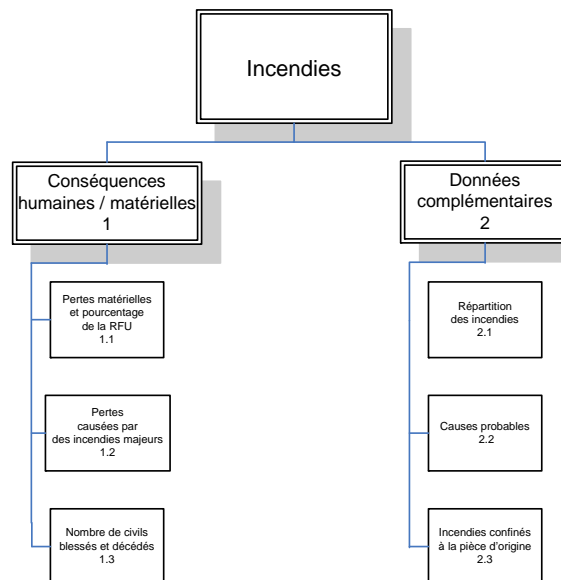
Incendies

Conséquences humaines / matérielles
1

Pertes matérielles et pourcentage de la RFU
1.1

Pertes causées par des incendies majeurs
1.2

Nombre de civils blessés et décédés
1.3

Données complémentaires
2

Répartition des incendies
2.1

Causes probables
2.2

Incendies confinés à la pièce d'origine
2.3